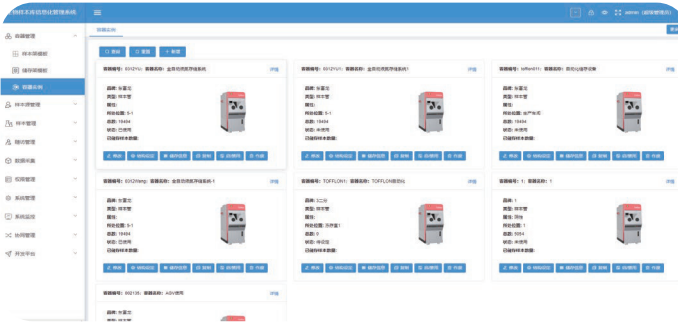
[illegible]

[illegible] 容器管理

样本架模板

储存架模板

容器实例

样本管理

样本管理

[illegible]管理

数据台账

权限管理

系统管理

系统监测

协同管理

开放平台

容器实例

搜索 重置 + 新增

容器编号：6312YU 容器名称：全自动高低温储存箱 详情

品牌：东菱北
类型：样本管
描述：
所在位置：5-1
总数：10464
状态：已使用
已储存样本数量：

容器编号：6312YU1 容器名称：全自动高低温储存箱1 详情

品牌：东菱北
类型：样本管
描述：
所在位置：5-1
总数：10464
状态：未使用
已储存样本数量：

容器编号：teflon01 容器名称：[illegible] 详情

品牌：东菱北
类型：样本管
描述：
所在位置：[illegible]
总数：10464
状态：未使用
已储存样本数量：

容器编号：6312Yang 容器名称：全自动高低温储存箱-1 详情

品牌：东菱北
类型：样本管
描述：
所在位置：5-1
总数：10464
状态：已使用
已储存样本数量：

容器编号：TOFFLON1 容器名称：TOFFLON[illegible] 详情

品牌：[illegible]
类型：样本管
描述：
所在位置：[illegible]
总数：0
状态：未使用
已储存样本数量：

容器编号：1 容器名称：1 详情

品牌：1
类型：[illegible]
描述：
所在位置：1
总数：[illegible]
状态：未使用
已储存样本数量：

容器编号：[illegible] 容器名称：ASV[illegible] 详情

品牌：东菱北
类型：样本管
描述：